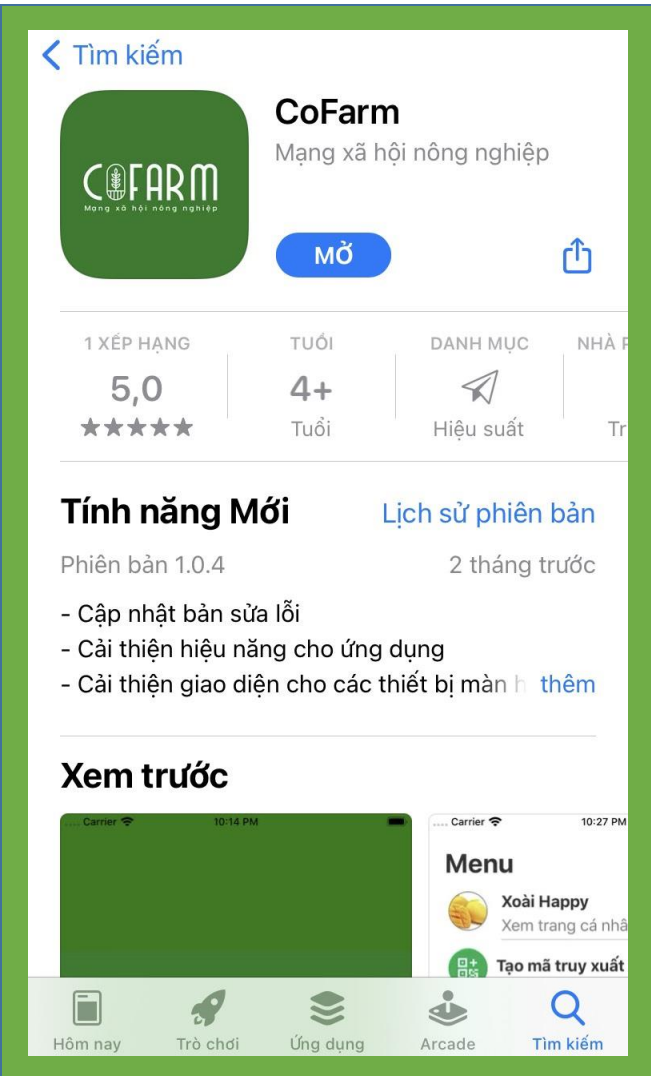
< Tìm kiếm

COFARM
Mạng xã hội nông nghiệp

CoFarm
Mạng xã hội nông nghiệp

MỞ

1 XẾP HẠNG
5,0
★★★★★

TUỔI
4+
Tuổi

DANH MỤC
Hiệu suất

NHÀ P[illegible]
Tr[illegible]

Tính năng Mới
Lịch sử phiên bản

Phiên bản 1.0.4
2 tháng trước

- Cập nhật bản sửa lỗi
- Cải thiện hiệu năng cho ứng dụng
- Cải thiện giao diện cho các thiết bị màn h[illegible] thêm

Xem trước

Carrier 10:14 PM

Carrier 10:27 PM
Menu
Xoài Happy
Xem trang cá nhâ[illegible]
Tạo mã truy xuất

Hôm nay
Trò chơi
Ứng dụng
Arcade
Tìm kiếm